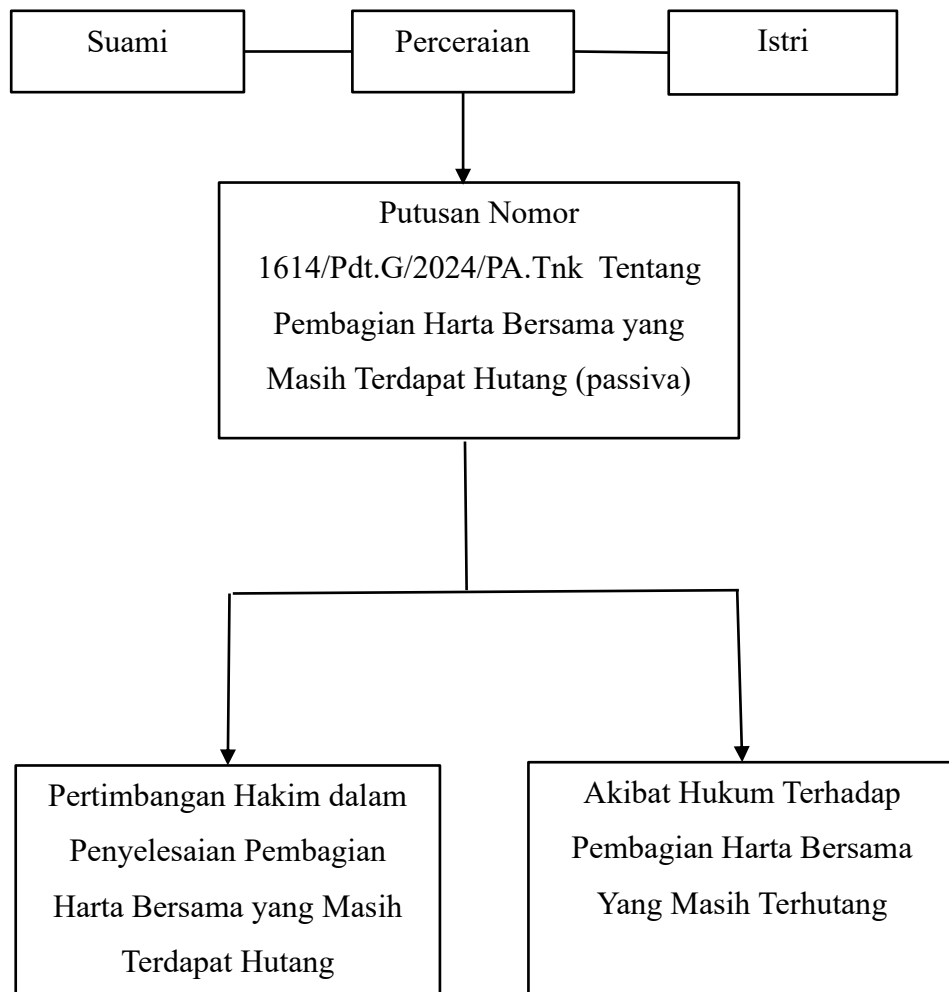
Suami

Perceraian

Istri

Putusan Nomor 1614/Pdt.G/2024/PA.Tnk Tentang Pembagian Harta Bersama yang Masih Terdapat Hutang (passiva)

Pertimbangan Hakim dalam Penyelesaian Pembagian Harta Bersama yang Masih Terdapat Hutang

Akibat Hukum Terhadap Pembagian Harta Bersama Yang Masih Terhutang